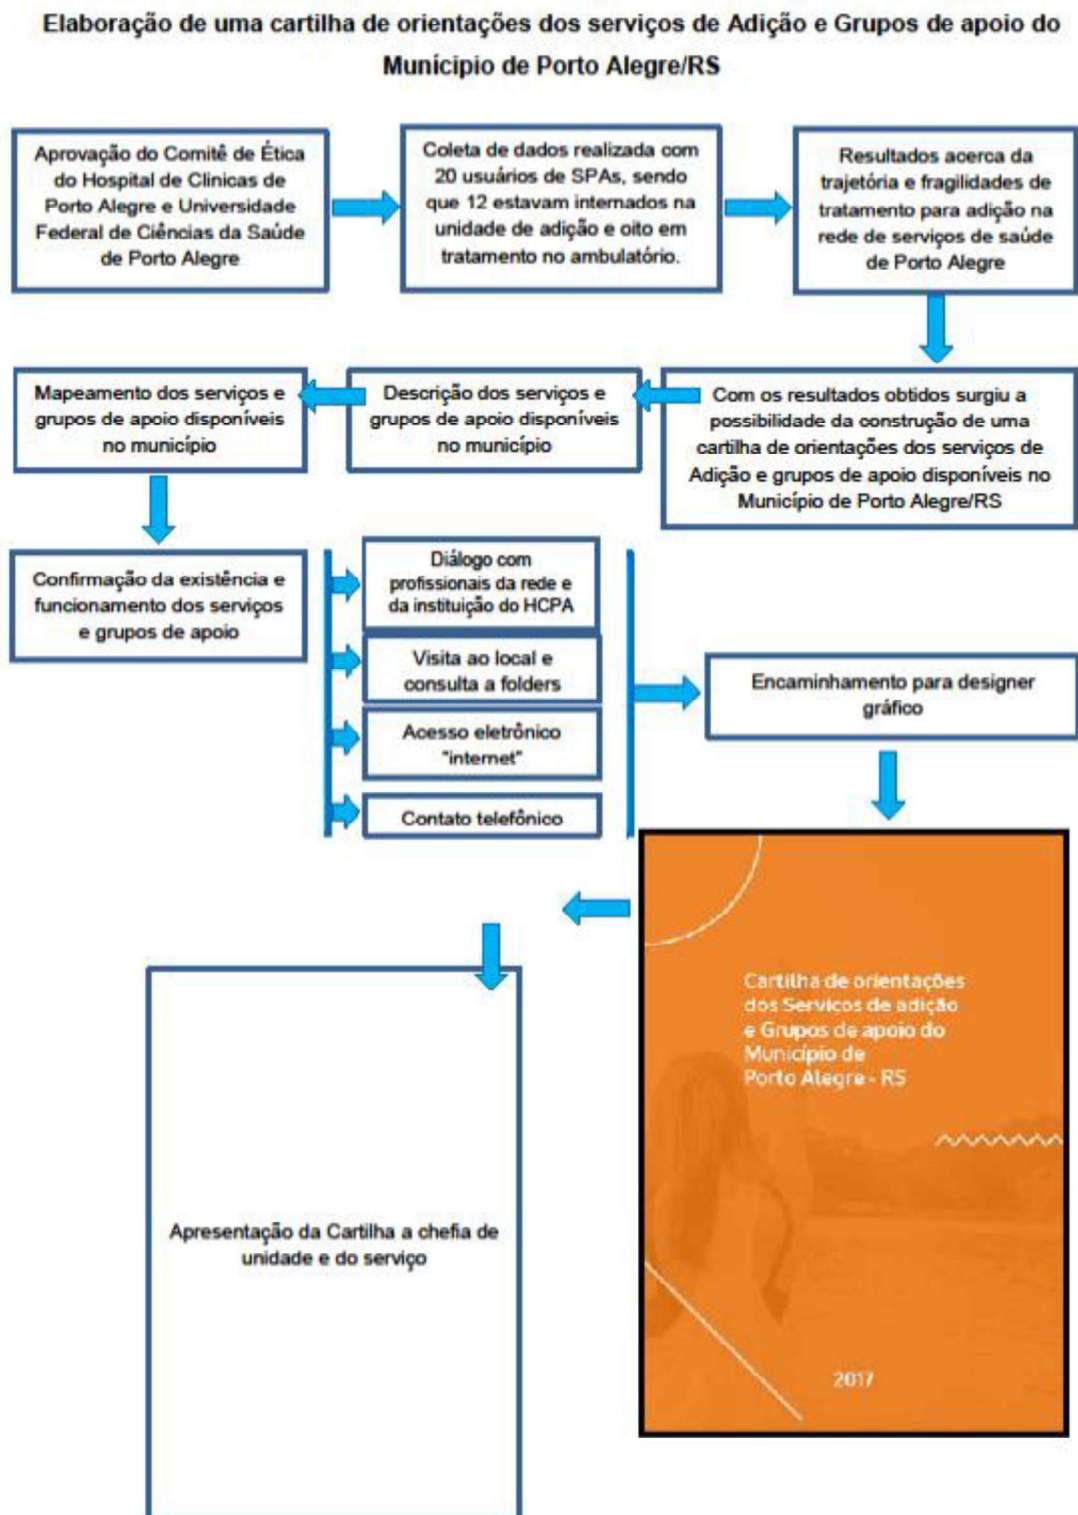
Elaboração de uma cartilha de orientações dos serviços de Adição e Grupos de apoio do Munícipio de Porto Alegre/RS

Aprovação do Comitê de Ética do Hospital de Clinicas de Porto Alegre e Universidade Federal de Ciências da Saúde de Porto Alegre

Coleta de dados realizada com 20 usuários de SPAs, sendo que 12 estavam internados na unidade de adição e oito em tratamento no ambulatório.

Resultados acerca da trajetória e fragilidades de tratamento para adição na rede de serviços de saúde de Porto Alegre

Com os resultados obtidos surgiu a possibilidade da construção de uma cartilha de orientações dos serviços de Adição e grupos de apoio disponíveis no Município de Porto Alegre/RS

Descrição dos serviços e grupos de apoio disponíveis no município

Mapeamento dos serviços e grupos de apoio disponíveis no município

Confirmação da existência e funcionamento dos serviços e grupos de apoio

Diálogo com profissionais da rede e da instituição do HCPA

Visita ao local e consulta a folders

Acesso eletrônico "internet"

Contato telefônico

Encaminhamento para designer gráfico

Cartilha de orientações dos Servicos de adição e Grupos de apoio do Município de Porto Alegre - RS

2017

Apresentação da Cartilha a chefia de unidade e do serviço